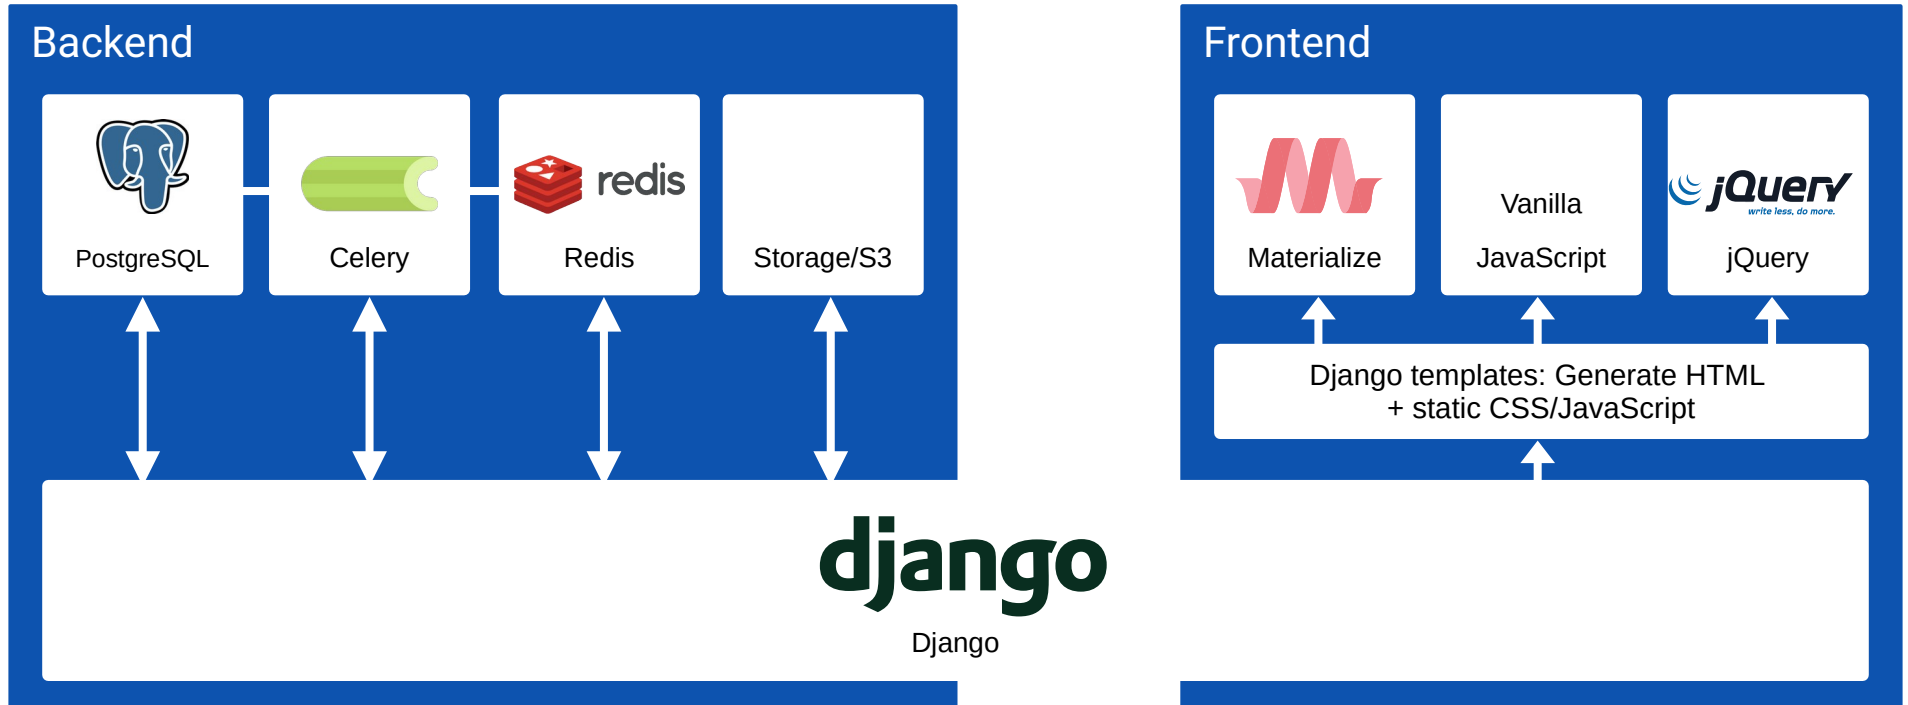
Backend

PostgreSQL

Celery

redis

Redis

Storage/S3

Frontend

Materialize

Vanilla JavaScript

jQuery write less, do more.

jQuery

Django templates: Generate HTML + static CSS/JavaScript

django

Django